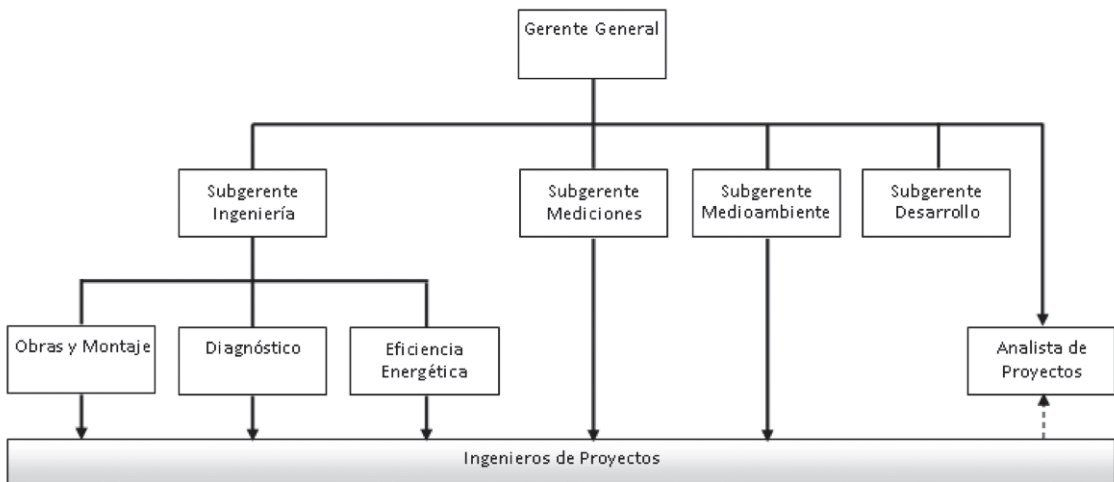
Gerente General

Subgerente Ingeniería

Subgerente Mediciones

Subgerente Medioambiente

Subgerente Desarrollo

Obras y Montaje

Diagnóstico

Eficiencia Energética

Analista de Proyectos

Ingenieros de Proyectos